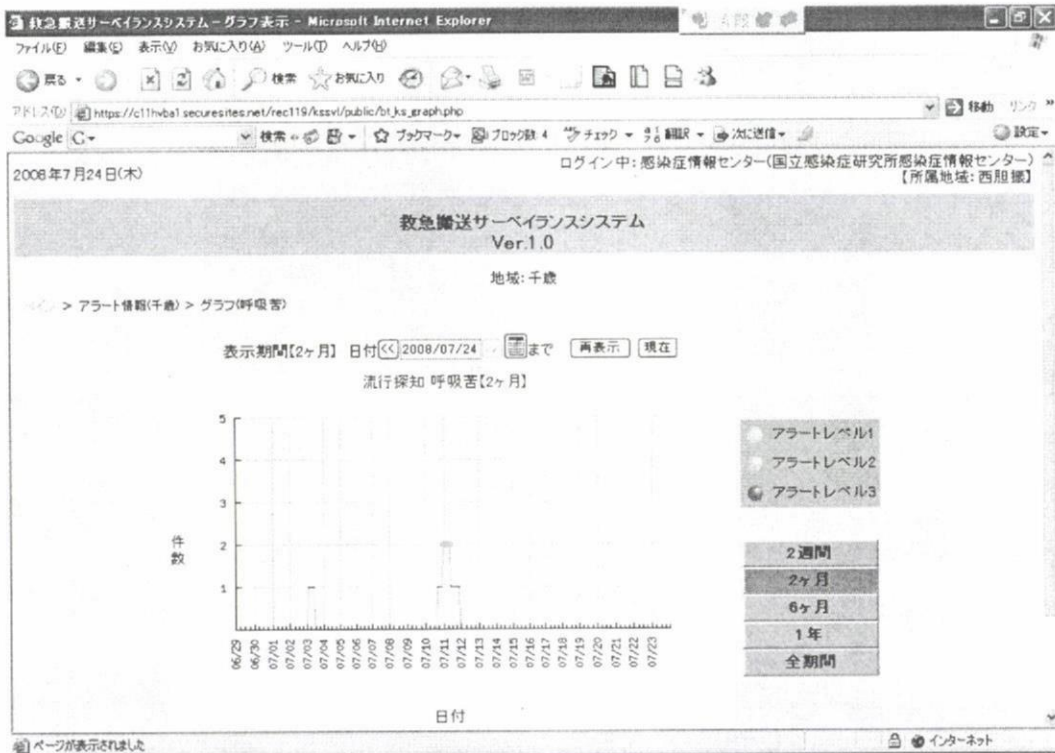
救急搬送サーベイランスシステム－グラフ表示 - Microsoft Internet Explorer

ファイル(F) 編集(E) 表示(V) お気に入り(A) ツール(T) ヘルプ(H)

戻る 検索 お気に入り

アドレス(D) https://c11hvba1.securesites.net/rec119/kssvl/public/bt_ks_graph.php 移動 リンク

Google G- 検索 ブックマーク ブロック数 4 チェック 翻訳 次に送信 設定

2008年7月24日(木)

ログイン中: 感染症情報センター(国立感染症研究所感染症情報センター)
【所属地域: 西胆振】

救急搬送サーベイランスシステム
Ver.1.0

地域: 千歳

ホーム > アラート情報(千歳) > グラフ(呼吸害)

表示期間【2ヶ月】 日付 << 2008/07/24 まで 再表示 現在

流行探知 呼吸害【2ヶ月】

5
4
3
2
1

件数

06/29 06/30 07/01 07/02 07/03 07/04 07/05 07/06 07/07 07/08 07/09 07/10 07/11 07/12 07/13 07/14 07/15 07/16 07/17 07/18 07/19 07/20 07/21 07/22 07/23

日付

アラートレベル1
アラートレベル2
アラートレベル3

2週間
2ヶ月
6ヶ月
1年
全期間

ページが表示されました

インターネット